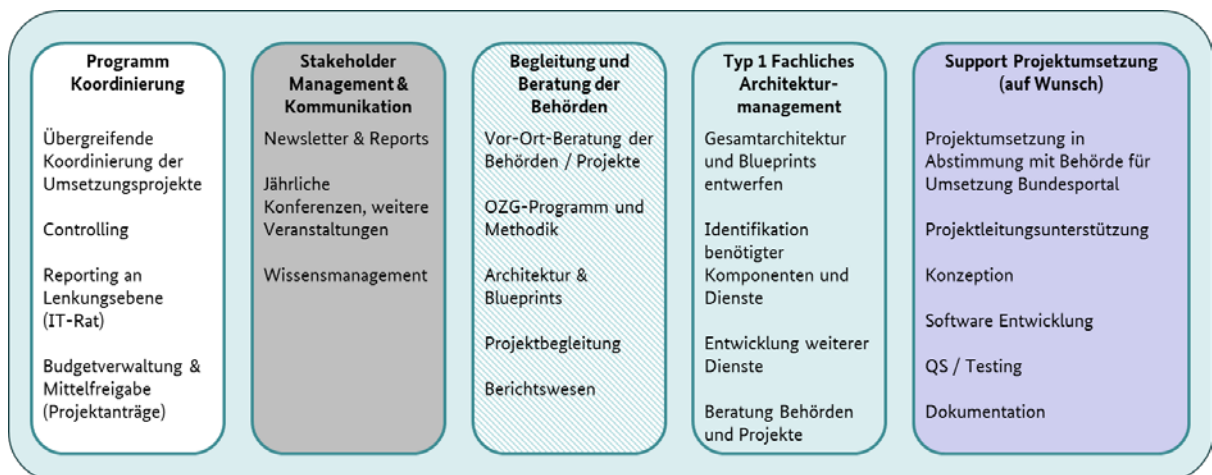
Programm Koordinierung

Übergreifende Koordinierung der Umsetzungsprojekte

Controlling

Reporting an Lenkungsebene (IT-Rat)

Budgetverwaltung & Mittelfreigabe (Projektanträge)

Stakeholder Management & Kommunikation

Newsletter & Reports

Jährliche Konferenzen, weitere Veranstaltungen

Wissensmanagement

Begleitung und Beratung der Behörden

Vor-Ort-Beratung der Behörden / Projekte

OZG-Programm und Methodik

Architektur & Blueprints

Projektbegleitung

Berichtswesen

Typ 1 Fachliches Architekturmanagement

Gesamtarchitektur und Blueprints entwerfen

Identifikation benötigter Komponenten und Dienste

Entwicklung weiterer Dienste

Beratung Behörden und Projekte

Support Projektumsetzung (auf Wunsch)

Projektumsetzung in Abstimmung mit Behörde für Umsetzung Bundesportal

Projektleitungsunterstützung

Konzeption

Software Entwicklung

QS / Testing

Dokumentation